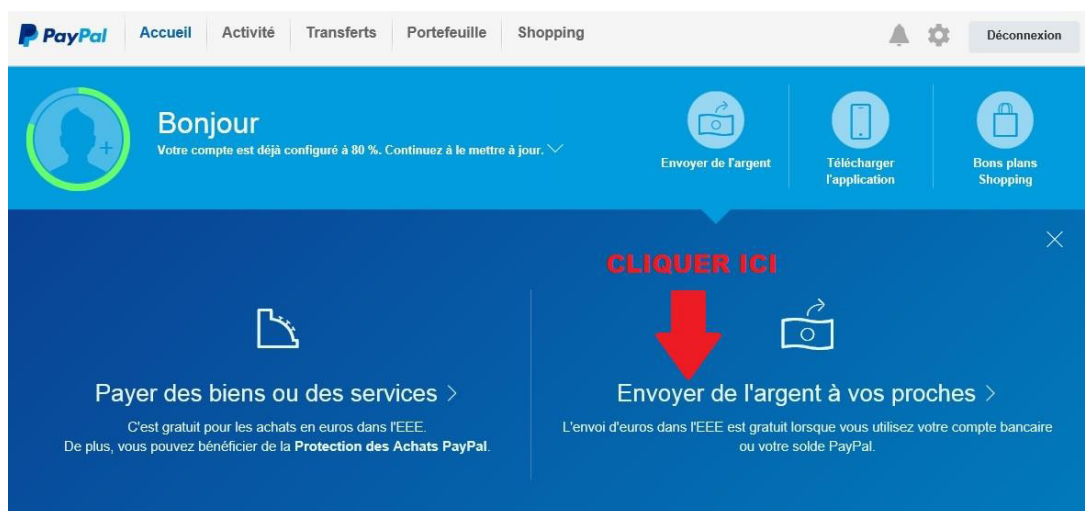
PayPal Accueil Activité Transferts Portefeuille Shopping Déconnexion

Bonjour
Votre compte est déjà configuré à 80 %. Continuez à le mettre à jour.

Envoyer de l'argent

Télécharger l'application

Bons plans Shopping

CLIQUER ICI

Payer des biens ou des services >
C'est gratuit pour les achats en euros dans l'EEE.
De plus, vous pouvez bénéficier de la Protection des Achats PayPal.

Envoyer de l'argent à vos proches >
L'envoi d'euros dans l'EEE est gratuit lorsque vous utilisez votre compte bancaire ou votre solde PayPal.